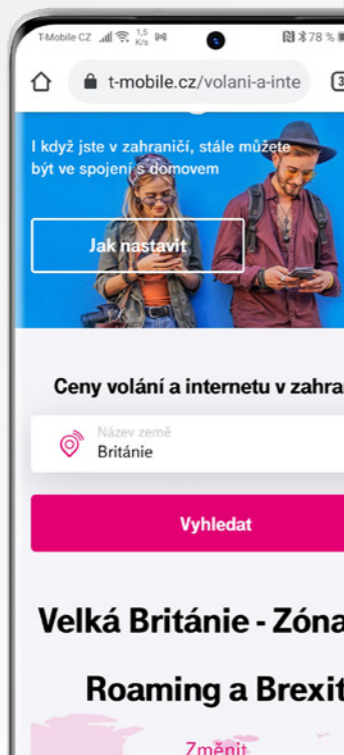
T-Mobile CZ 1,5 K/s 78 %

t-mobile.cz/volani-a-inte

3

I když jste v zahraničí, stále můžete být ve spojení s domovem

Jak nastavit

Ceny volání a internetu v zahra

Název země
Británie

Vyhledat

Velká Británie - Zóna

Roaming a Brexit

Změnit